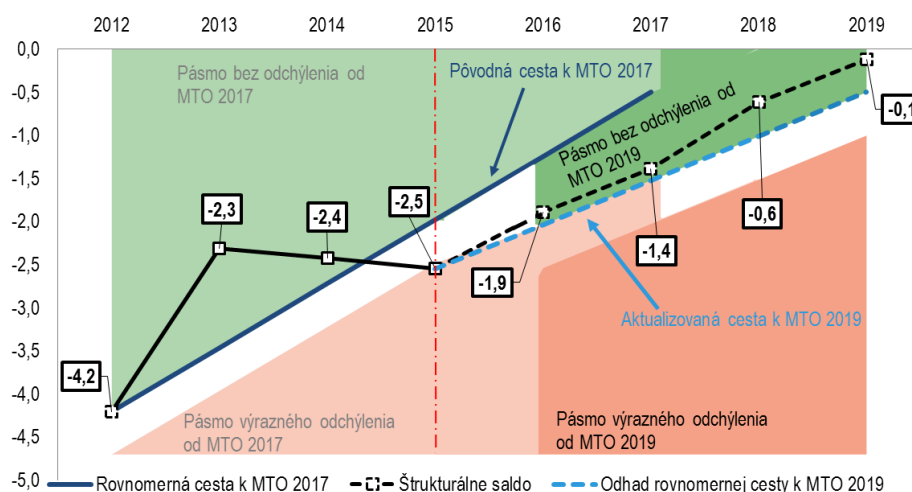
2012
2013
2014
2015
2016
2017
2018
2019

0,0
-0,5
-1,0
-1,5
-2,0
-2,5
-3,0
-3,5
-4,0
-4,5
-5,0

Pásmo bez odchýlenia od MTO 2017

Pôvodná cesta k MTO 2017

Pásmo bez odchýlenia od MTO 2019

-2,3
-2,4
-2,5
-1,9
-1,4
-0,6
-0,1
-4,2

Aktualizovaná cesta k MTO 2019

Pásmo výrazného odchýlenia od MTO 2017

Pásmo výrazného odchýlenia od MTO 2019

Rovnomerná cesta k MTO 2017
Štrukturálne saldo
Odhad rovnomernej cesty k MTO 2019